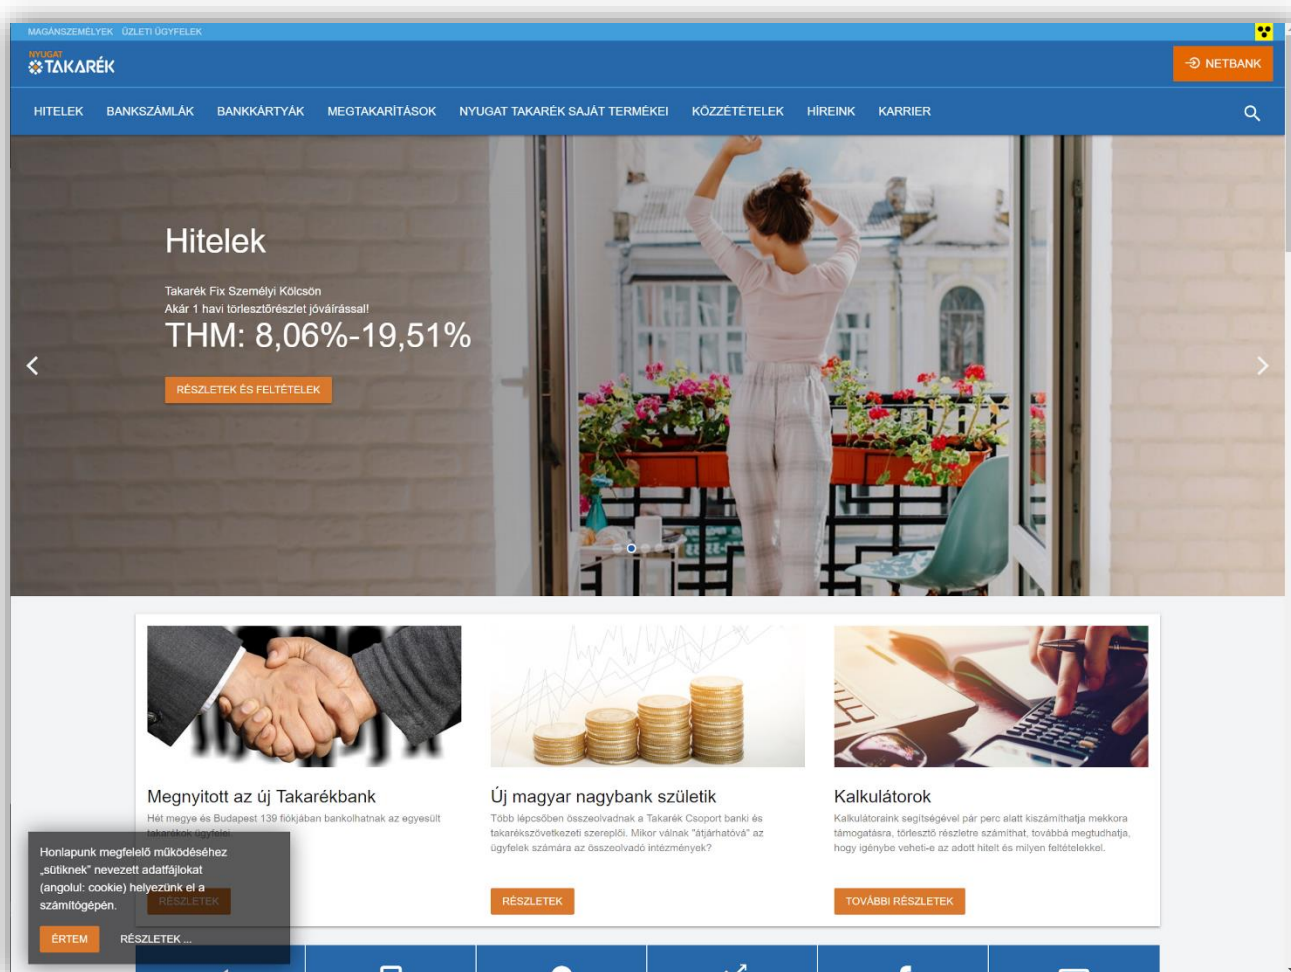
MAGÁNSZEMÉLYEK ÜZLETI ÜGYFELEK

NYUGAT TAKARÉK

NETBANK

HITELEK BANKSZÁMLÁK BANKKÁRTYÁK MEGTAKARÍTÁSOK NYUGAT TAKARÉK SAJÁT TERMÉKEI KÖZZÉTÉTELEK HÍREINK KARRIER

Hitelek

Takarék Fix Személyi Kölcsön
Akár 1 havi törlesztőrészlet jóváírással!
THM: 8,06%-19,51%

RÉSZLETEK ÉS FELTÉTELEK

Megnyitott az új Takarékbank

Hét megye és Budapest 139 fiókjában bankolhatnak az egyesült takarékok ügyfelei.

RÉSZLETEK

Új magyar nagybank születik

Több lépcsőben összeolvadnak a Takarék Csoport banki és takarékszövetkezeti szereplői. Mikor válnak "átjárhatóvá" az ügyfelek számára az összeolvadó intézmények?

RÉSZLETEK

Kalkulátorok

Kalkulátoraink segítségével pár perc alatt kiszámíthatja mekkora támogatásra, törlesztő részletre számíthat, továbbá megtudhatja, hogy igénybe veheti-e az adott hitelt és milyen feltételekkel.

TOVÁBBI RÉSZLETEK

Honlapunk megfelelő működéséhez „sütiknek” nevezett adatfájlokat (angolul: cookie) helyezünk el a számítógépén.

ÉRTEM RÉSZLETEK ...